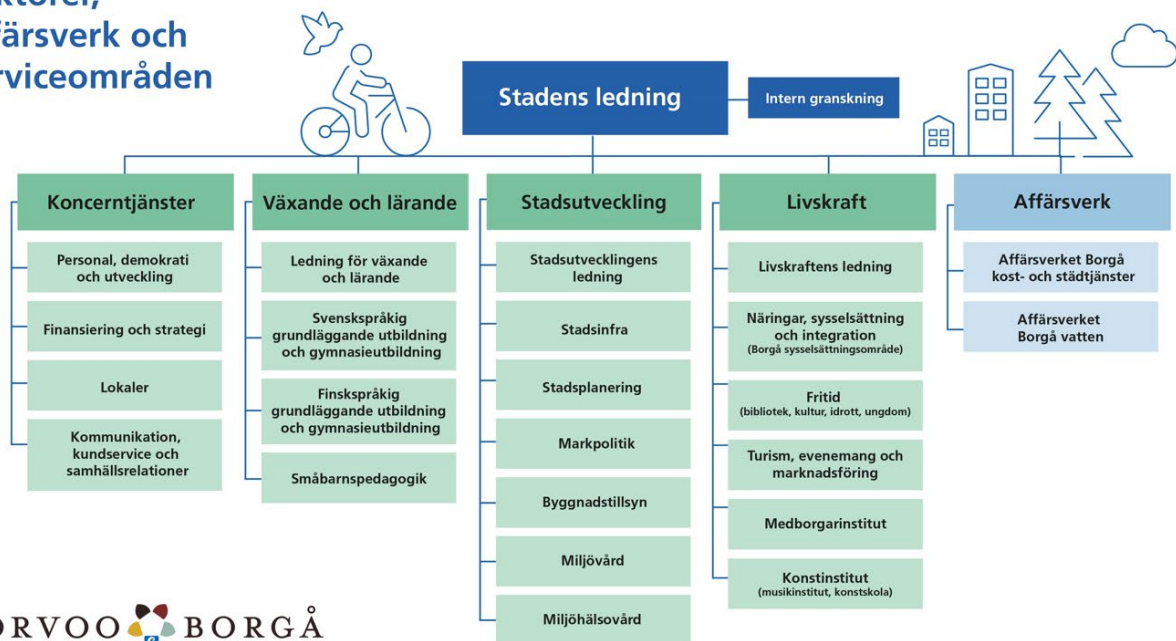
ktorer, affärsverk och serviceområden

Stadens ledning

Intern granskning

Koncerntjänster

Personal, demokrati och utveckling

Finansiering och strategi

Lokaler

Kommunikation, kundservice och samhällsrelationer

Växande och lärande

Ledning för växande och lärande

Svenskspråkig grundläggande utbildning och gymnasieutbildning

Finskspråkig grundläggande utbildning och gymnasieutbildning

Småbarnspedagogik

Stadsutveckling

Stadsutvecklingens ledning

Stadsinfra

Stadsplanering

Markpolitik

Byggnadstillsyn

Miljövård

Miljöhälsovård

Livskraft

Livskraftens ledning

Näringar, sysselsättning och integration (Borgå sysselsättningsområde)

Fritid (bibliotek, kultur, idrott, ungdom)

Turism, evenemang och marknadsföring

Medborgarinstitut

Konstinstitut (musikinstitut, konstskola)

Affärsverk

Affärsverket Borgå kost- och städtjänster

Affärsverket Borgå vatten

ORVOO BORGÅ